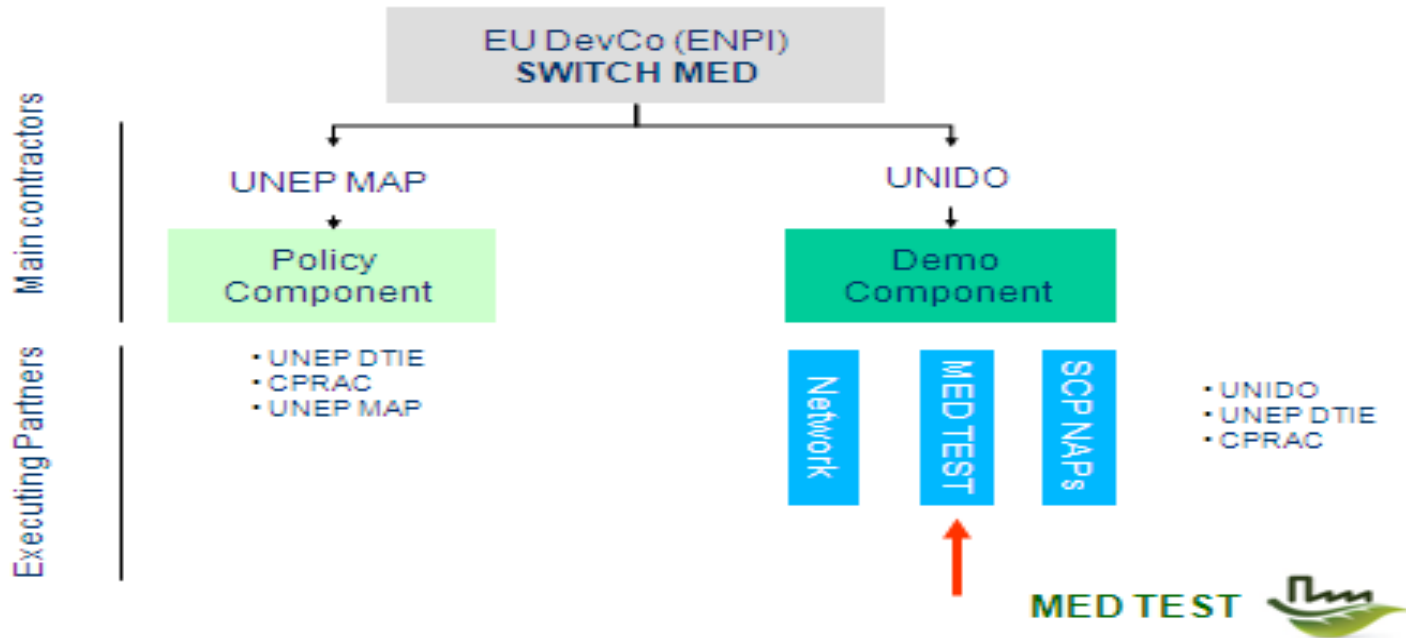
EU DevCo (ENPI)
SWITCH MED

Main contractors

UNEP MAP

Policy Component

UNIDO

Demo Component

Executing Partners

• UNEP DTIE
• CPRAC
• UNEP MAP

Network

MED TEST

SCP NAPs

• UNIDO
• UNEP DTIE
• CPRAC

MED TEST